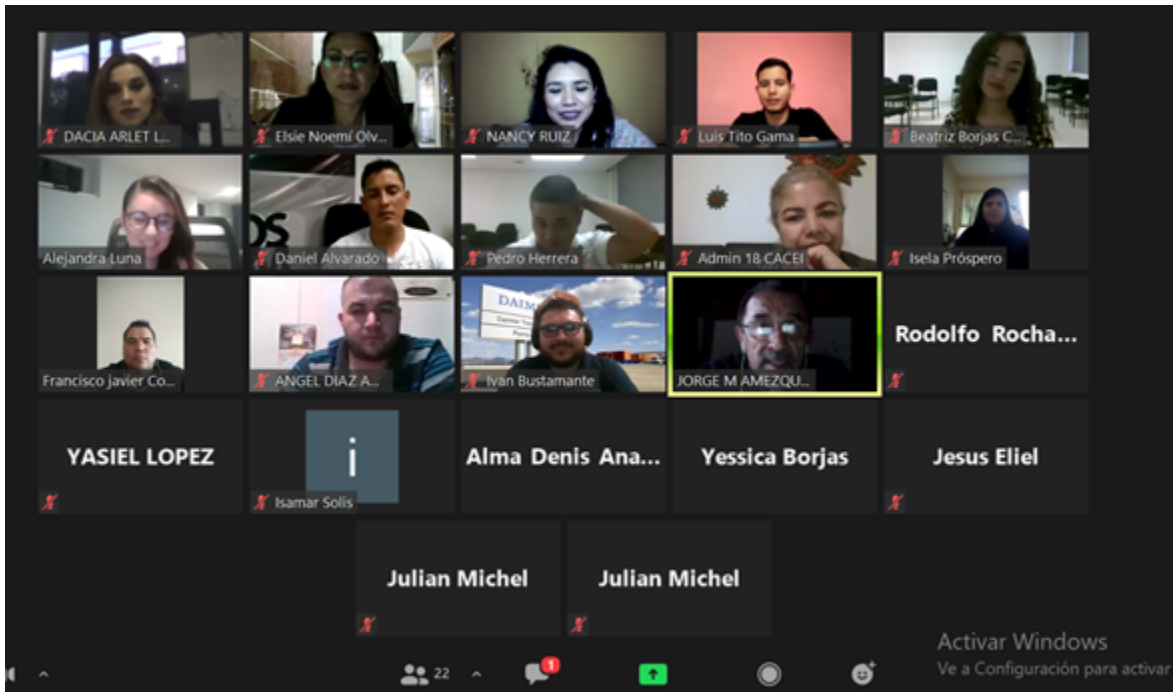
DACIA ARLET L...

Elsie Noemí Olv...

NANCY RUIZ

Luis Tito Gama

Beatriz Borjas C...

Alejandra Luna

OS

Daniel Alvarado

Pedro Herrera

Admin 18 CACEI

Isela Próspero

Francisco javier Co...

ANGEL DIAZ A...

DAIM

Ivan Bustamante

JORGE M AMEZQU...

Rodolfo Rocha...

YASIEL LOPEZ

i

Isamar Solis

Alma Denis Ana...

Yessica Borjas

Jesus Eliel

Julian Michel

Julian Michel

Activar Windows
Ve a Configuración para activar

22

1